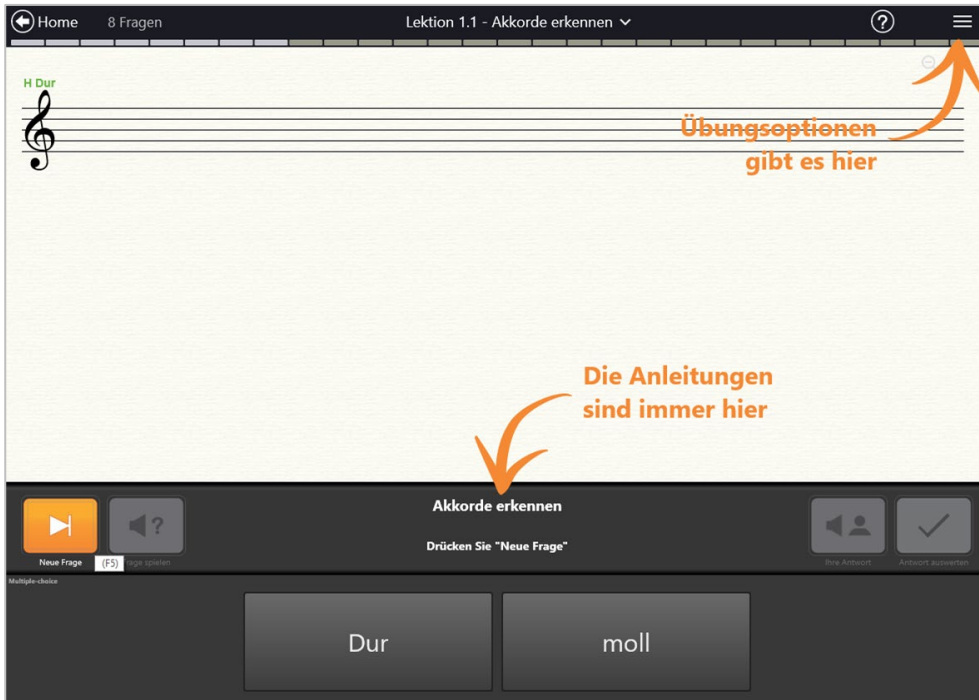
Home 8 Fragen Lektion 1.1 - Akkorde erkennen

H Dur

Übungsoptionen gibt es hier

Die Anleitungen sind immer hier

Akkorde erkennen

Drücken Sie "Neue Frage"

Neue Frage (F5) Frage spielen

Ihre Antwort Antwort auswerten

Multiple-choice

Dur

moll